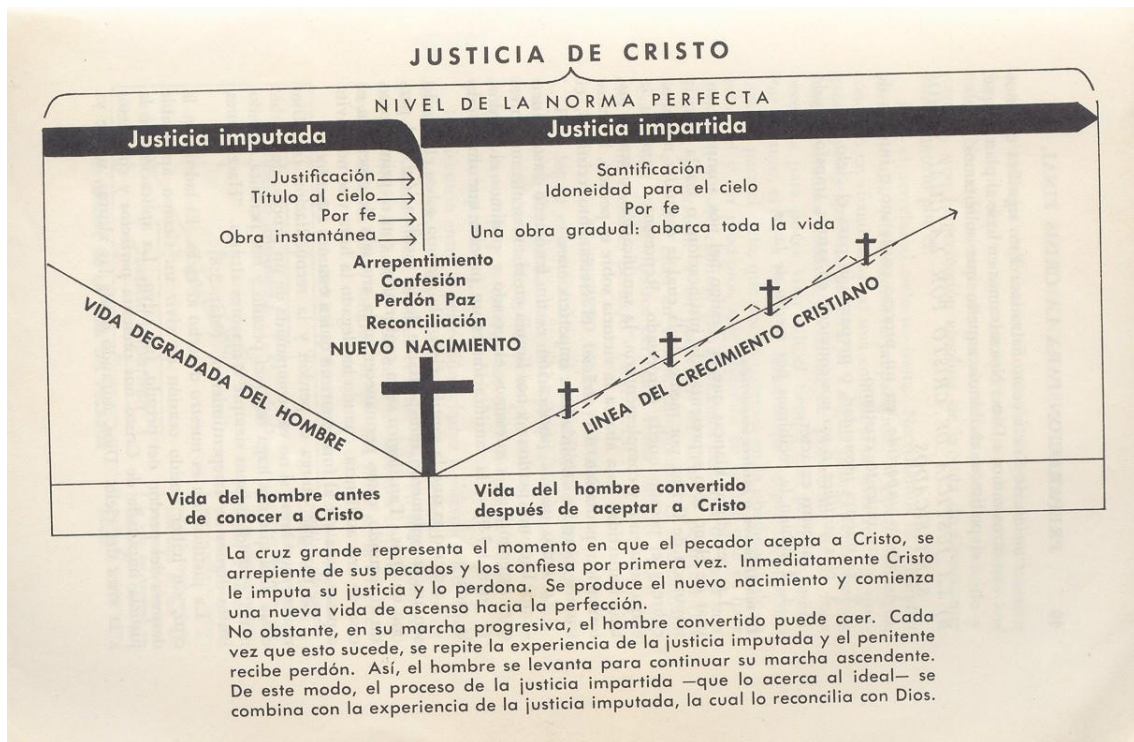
JUSTICIA DE CRISTO

NIVEL DE LA NORMA PERFECTA

Justicia imputada

Justicia impartida

Justificación
Título al cielo
Por fe
Obra instantánea

Santificación
Idoneidad para el cielo
Por fe
Una obra gradual: abarca toda la vida

Arrepentimiento
Confesión
Perdón Paz
Reconciliación
NUEVO NACIMIENTO

VIDA DEGRADADA DEL HOMBRE

LINEA DEL CRECIMIENTO CRISTIANO

Vida del hombre antes de conocer a Cristo

Vida del hombre convertido después de aceptar a Cristo

La cruz grande representa el momento en que el pecador acepta a Cristo, se arrepiente de sus pecados y los confiesa por primera vez. Inmediatamente Cristo le imputa su justicia y lo perdona. Se produce el nuevo nacimiento y comienza una nueva vida de ascenso hacia la perfección.
No obstante, en su marcha progresiva, el hombre convertido puede caer. Cada vez que esto sucede, se repite la experiencia de la justicia imputada y el penitente recibe perdón. Así, el hombre se levanta para continuar su marcha ascendente. De este modo, el proceso de la justicia impartida —que lo acerca al ideal— se combina con la experiencia de la justicia imputada, la cual lo reconcilia con Dios.